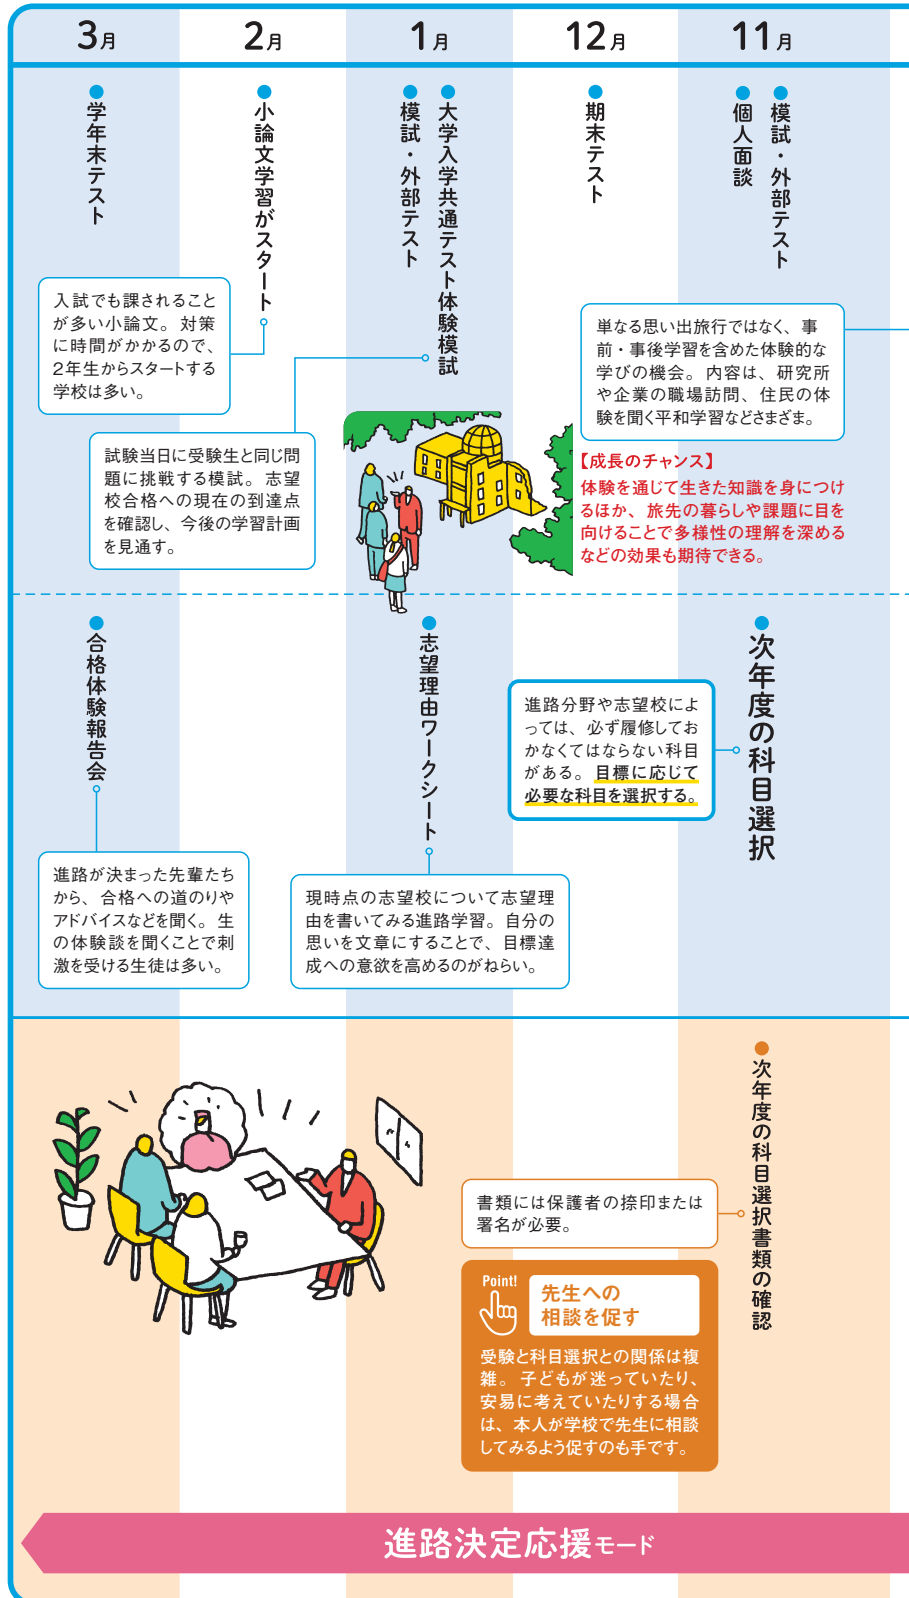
3月　2月　1月　12月　11月

●学年末テスト

●小論文学習がスタート

入試でも課されることが多い小論文。対策に時間がかかるので、2年生からスタートする学校は多い。

●模試・外部テスト
●大学入学共通テスト体験模試

試験当日に受験生と同じ問題に挑戦する模試。志望校合格への現在の到達点を確認し、今後の学習計画を見通す。

●期末テスト

●個人面談
●模試・外部テスト

単なる思い出旅行ではなく、事前・事後学習を含めた体験的な学びの機会。内容は、研究所や企業の職場訪問、住民の体験を聞く平和学習などさまざま。

【成長のチャンス】
体験を通じて生きた知識を身につけるほか、旅先の暮らしや歴史に目を向けることで多様性の理解を深めるなどの効果も期待できる。

●合格体験報告会

進路が決まった先輩たちから、合格への道のりやアドバイスなどを聞く。生の体験談を聞くことで刺激を受ける生徒は多い。

●志望理由ワークシート

現時点の志望校について志望理由を書いてみる進路学習。自分の思いを文章にすることで、目標達成への意欲を高めるのがねらい。

進路分野や志望校によっては、必ず履修しておかなくてはならない科目がある。目標に応じて必要な科目を選択する。

●次年度の科目選択

●次年度の科目選択書類の確認

書類には保護者の捺印または署名が必要。

Point!
先生への相談を促す

受験と科目選択との関係は複雑。子どもが迷っていたり、安易に考えていたりする場合は、本人が学校で先生に相談してみるよう促すのも手です。

進路決定応援モード